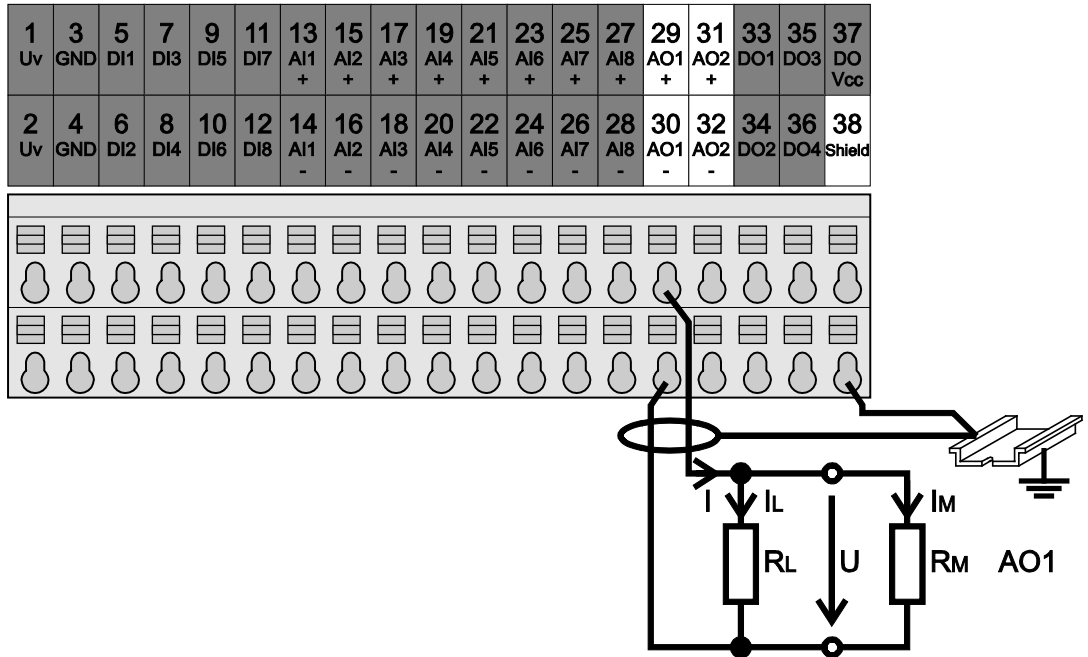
| 1 Uv | 3 GND | 5 DI1 | 7 DI3 | 9 DI5 | 11 DI7 | 13 AI1 + | 15 AI2 + | 17 AI3 + | 19 AI4 + | 21 AI5 + | 23 AI6 + | 25 AI7 + | 27 AI8 + | 29 AO1 + | 31 AO2 + | 33 DO1 | 35 DO3 | 37 DO Vcc |
|---|---|---|---|---|---|---|---|---|---|---|---|---|---|---|---|---|---|---|
| 2 Uv | 4 GND | 6 DI2 | 8 DI4 | 10 DI6 | 12 DI8 | 14 AI1 - | 16 AI2 - | 18 AI3 - | 20 AI4 - | 22 AI5 - | 24 AI6 - | 26 AI7 - | 28 AI8 - | 30 AO1 - | 32 AO2 - | 34 DO2 | 36 DO4 | 38 Shield |

I
IL
IM
RL
U
RM
AO1